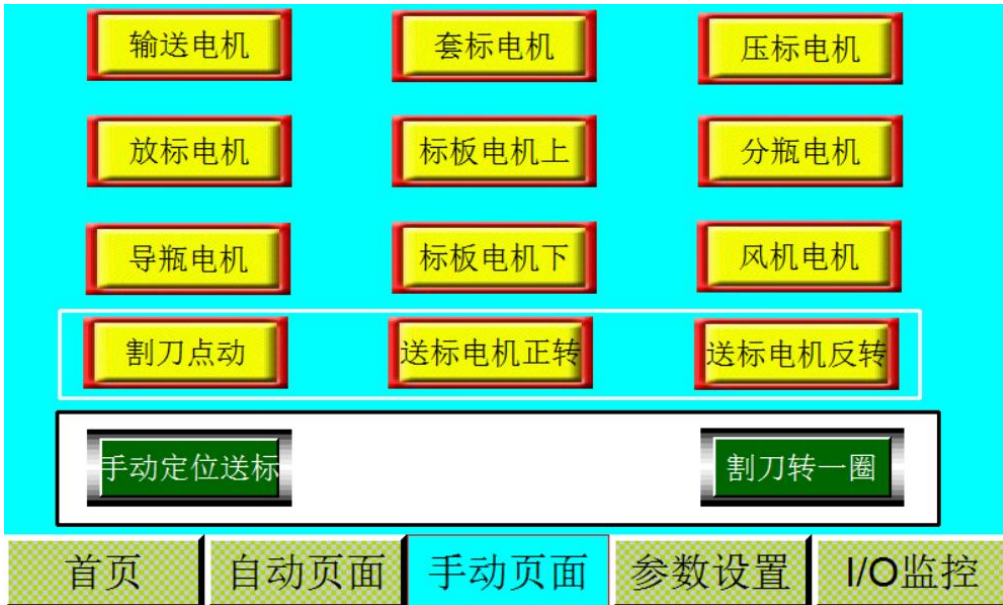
输送电机

套标电机

压标电机

放标电机

标板电机上

分瓶电机

导瓶电机

标板电机下

风机电机

割刀点动

送标电机正转

送标电机反转

手动定位送标

割刀转一圈

首页

自动页面

手动页面

参数设置

I/O监控